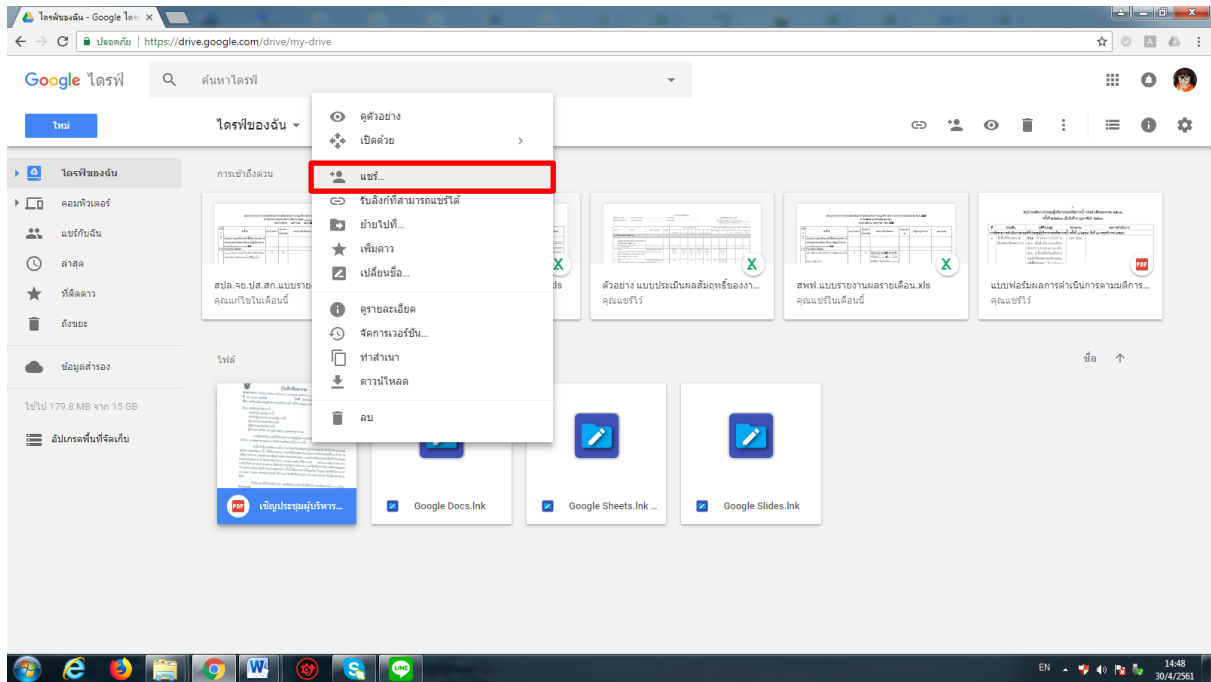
ไดรฟ์ของฉัน - Google ไดร ×

ปลอดภัย | https://drive.google.com/drive/my-drive

Google ไดรฟ์

ค้นหาไดรฟ์

ใหม่

ไดรฟ์ของฉัน

ไดรฟ์ของฉัน
คอมพิวเตอร์
แชร์กับฉัน
ล่าสุด
ที่ติดดาว
ถังขยะ

ข้อมูลสำรอง

ใช้ไป 179.8 MB จาก 15 GB

อัปเกรดพื้นที่จัดเก็บ

การเข้าถึงด่วน

ดูตัวอย่าง
เปิดด้วย
แชร์...
รับลิงก์ที่สามารถแชร์ได้
ย้ายไปที่...
เพิ่มดาว
เปลี่ยนชื่อ...
ดูรายละเอียด
จัดการเวอร์ชัน...
ทำสำเนา
ดาวน์โหลด
ลบ

สปล.จย.ปส.สก.แบบราย...
คุณแก้ไขในเดือนนี้

...ls

ตัวอย่าง แบบประเมินผลสัมฤทธิ์ของงา...
คุณแชร์ไว้

สพฟ.แบบรายงานผลรายเดือน.xls
คุณแชร์ในเดือนนี้

แบบฟอร์มผลการดำเนินการตามมติการ...
คุณแชร์ไว้

ไฟล์

ชื่อ

เชิญประชุมผู้บริหาร...

Google Docs.lnk

Google Sheets.lnk ...

Google Slides.lnk

EN

14:48
30/4/2561